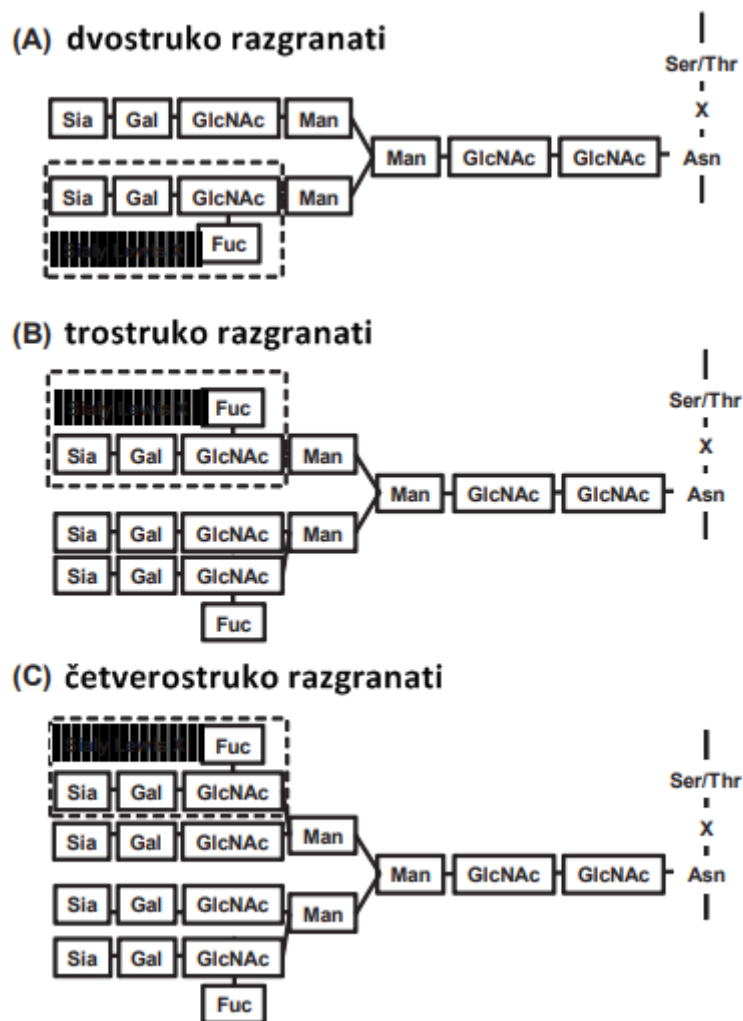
(A) dvostruko razgranati

Sia Gal GlcNAc Man
Man GlcNAc GlcNAc Asn
Sia Gal GlcNAc Man
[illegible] Fuc
Ser/Thr
X

(B) trostruko razgranati

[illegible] Fuc
Sia Gal GlcNAc Man
Man GlcNAc GlcNAc Asn
Sia Gal GlcNAc Man
Sia Gal GlcNAc
Fuc
Ser/Thr
X

(C) četverostruko razgranati

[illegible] Fuc
Sia Gal GlcNAc
Sia Gal GlcNAc Man
Man GlcNAc GlcNAc Asn
Sia Gal GlcNAc Man
Sia Gal GlcNAc
Fuc
Ser/Thr
X